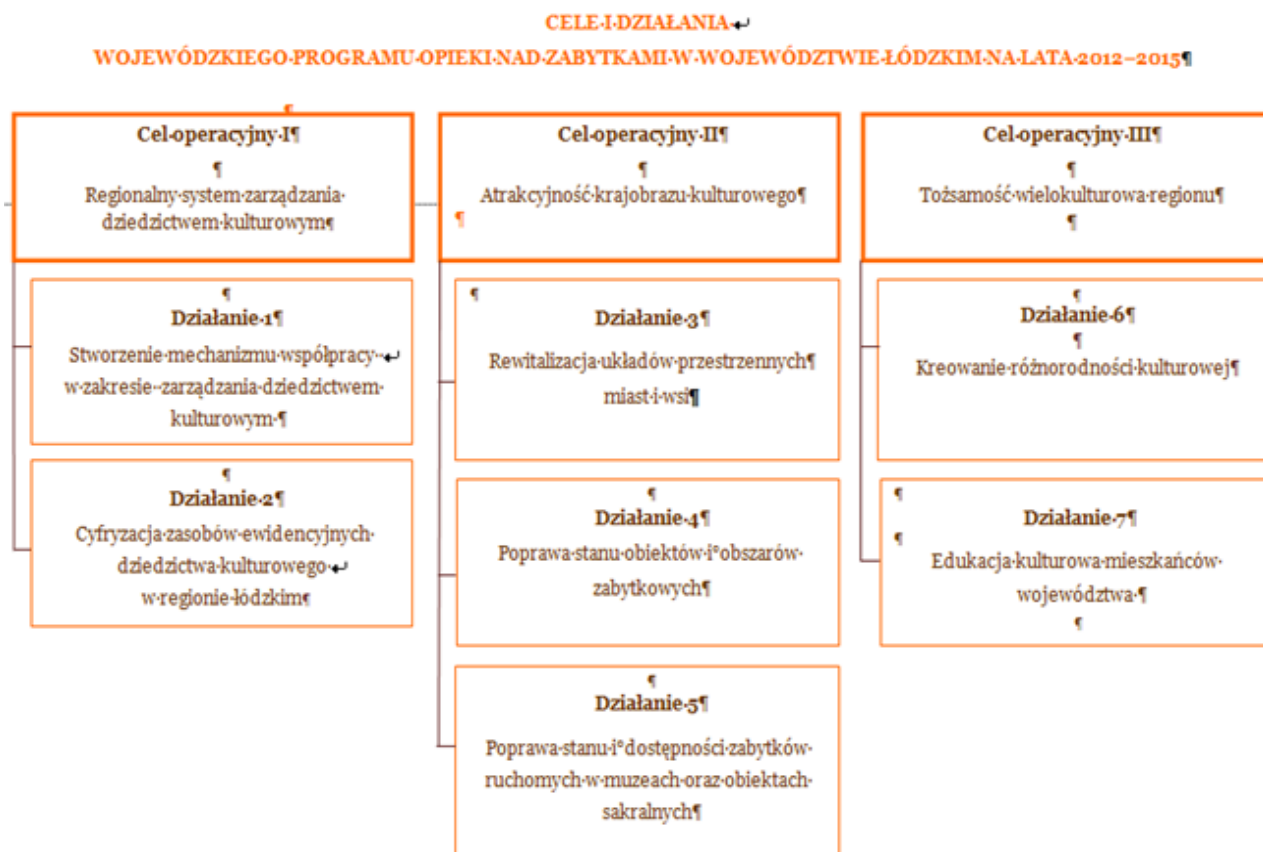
CELE I DZIAŁANIA
WOJEWÓDZKIEGO PROGRAMU OPIEKI NAD ZABYTKAMI W WOJEWÓDZTWIE ŁÓDZKIM NA LATA 2012–2015

Cel operacyjny I

Regionalny system zarządzania dziedzictwem kulturowym

Działanie 1
Stworzenie mechanizmu współpracy w zakresie zarządzania dziedzictwem kulturowym

Działanie 2
Cyfryzacja zasobów ewidencyjnych dziedzictwa kulturowego w regionie łódzkim

Cel operacyjny II

Atrakcyjność krajobrazu kulturowego

Działanie 3
Rewitalizacja układów przestrzennych miast i wsi

Działanie 4
Poprawa stanu obiektów i obszarów zabytkowych

Działanie 5
Poprawa stanu i dostępności zabytków ruchomych w muzeach oraz obiektach sakralnych

Cel operacyjny III

Tożsamość wielokulturowa regionu

Działanie 6
Kreowanie różnorodności kulturowej

Działanie 7
Edukacja kulturowa mieszkańców województwa